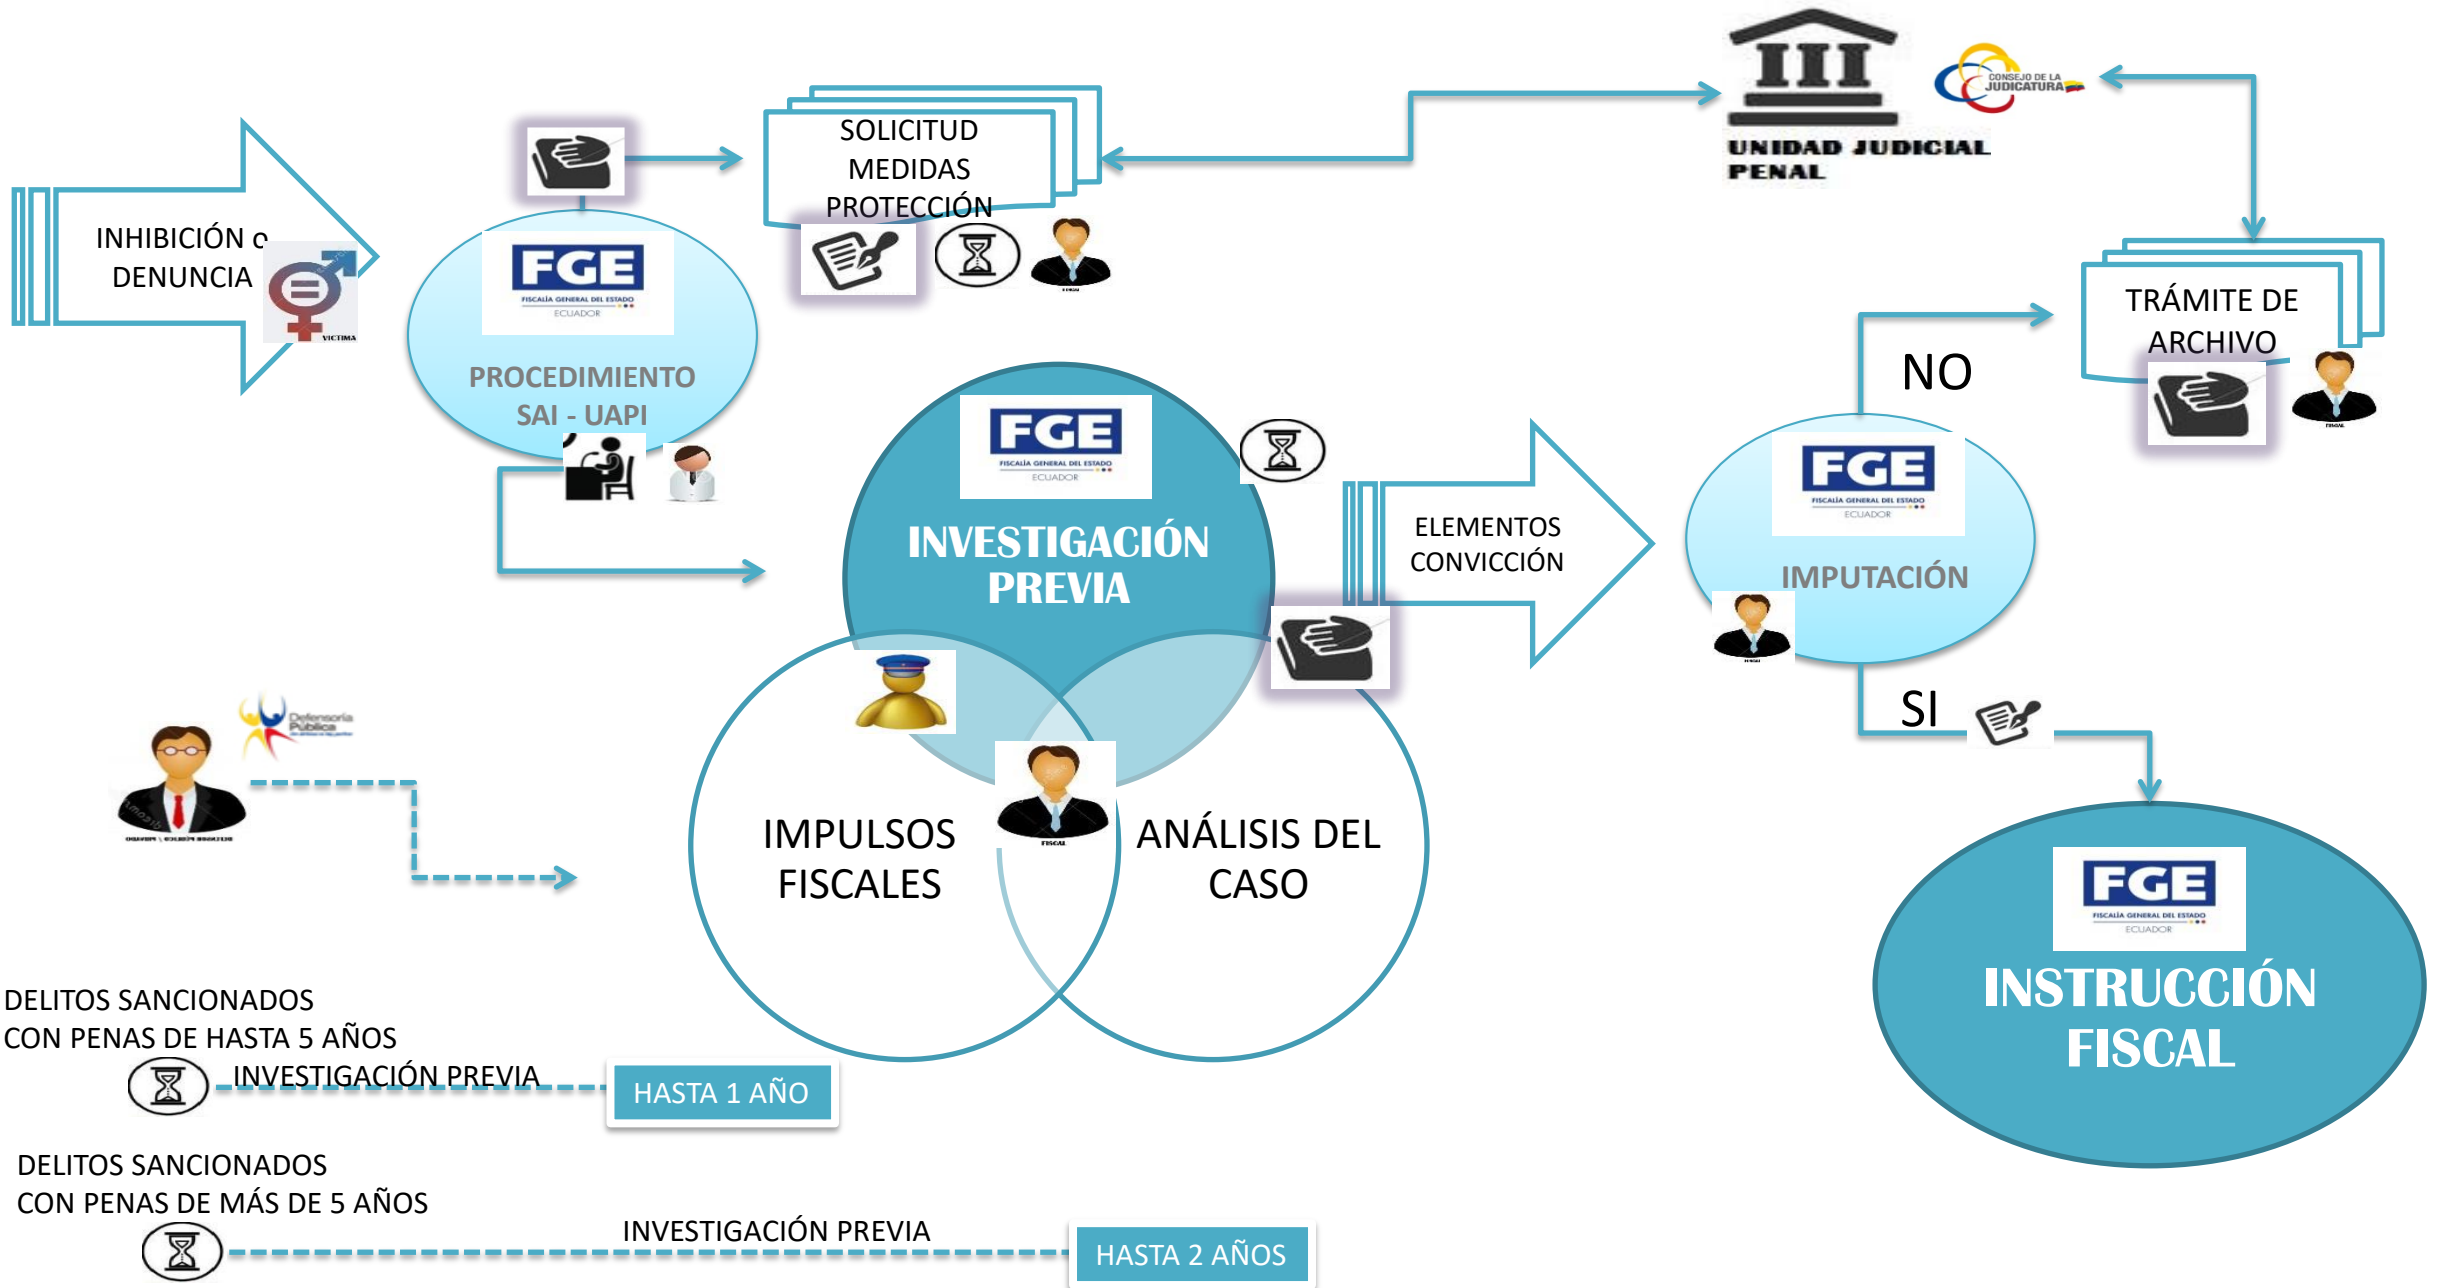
CONSEJO DE LA JUDICATURA

UNIDAD JUDICIAL PENAL

INHIBICIÓN o DENUNCIA

VICTIMA

FGE
FISCALÍA GENERAL DEL ESTADO
ECUADOR
PROCEDIMIENTO SAI - UAPI

SOLICITUD MEDIDAS PROTECCIÓN

FISCAL

TRÁMITE DE ARCHIVO

FISCAL

NO

FGE
FISCALÍA GENERAL DEL ESTADO
ECUADOR
INVESTIGACIÓN PREVIA

ELEMENTOS CONVICCIÓN

FGE
FISCALÍA GENERAL DEL ESTADO
ECUADOR
IMPUTACIÓN

FISCAL

SI

Defensoría Pública

IMPULSOS FISCALES

FISCAL

ANÁLISIS DEL CASO

FGE
FISCALÍA GENERAL DEL ESTADO
ECUADOR
INSTRUCCIÓN FISCAL

DELITOS SANCIONADOS CON PENAS DE HASTA 5 AÑOS

INVESTIGACIÓN PREVIA

HASTA 1 AÑO

DELITOS SANCIONADOS CON PENAS DE MÁS DE 5 AÑOS

INVESTIGACIÓN PREVIA

HASTA 2 AÑOS